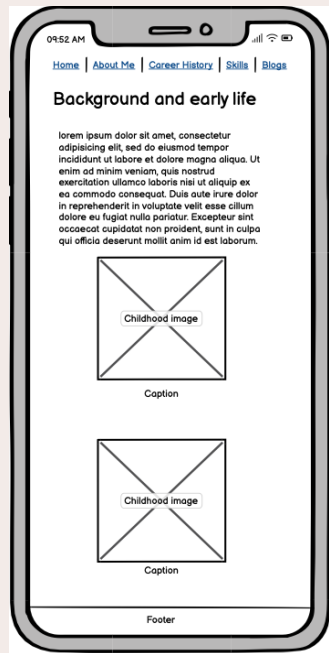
09:52 AM

Home | About Me | Career History | Skills | Blogs

Background and early life

lorem ipsum dolor sit amet, consectetur adipisicing elit, sed do eiusmod tempor incididunt ut labore et dolore magna aliqua. Ut enim ad minim veniam, quis nostrud exercitation ullamco laboris nisi ut aliquip ex ea commodo consequat. Duis aute irure dolor in reprehenderit in voluptate velit esse cillum dolore eu fugiat nulla pariatur. Excepteur sint occaecat cupidatat non proident, sunt in culpa qui officia deserunt mollit anim id est laborum.

Childhood image

Caption

Childhood image

Caption

Footer